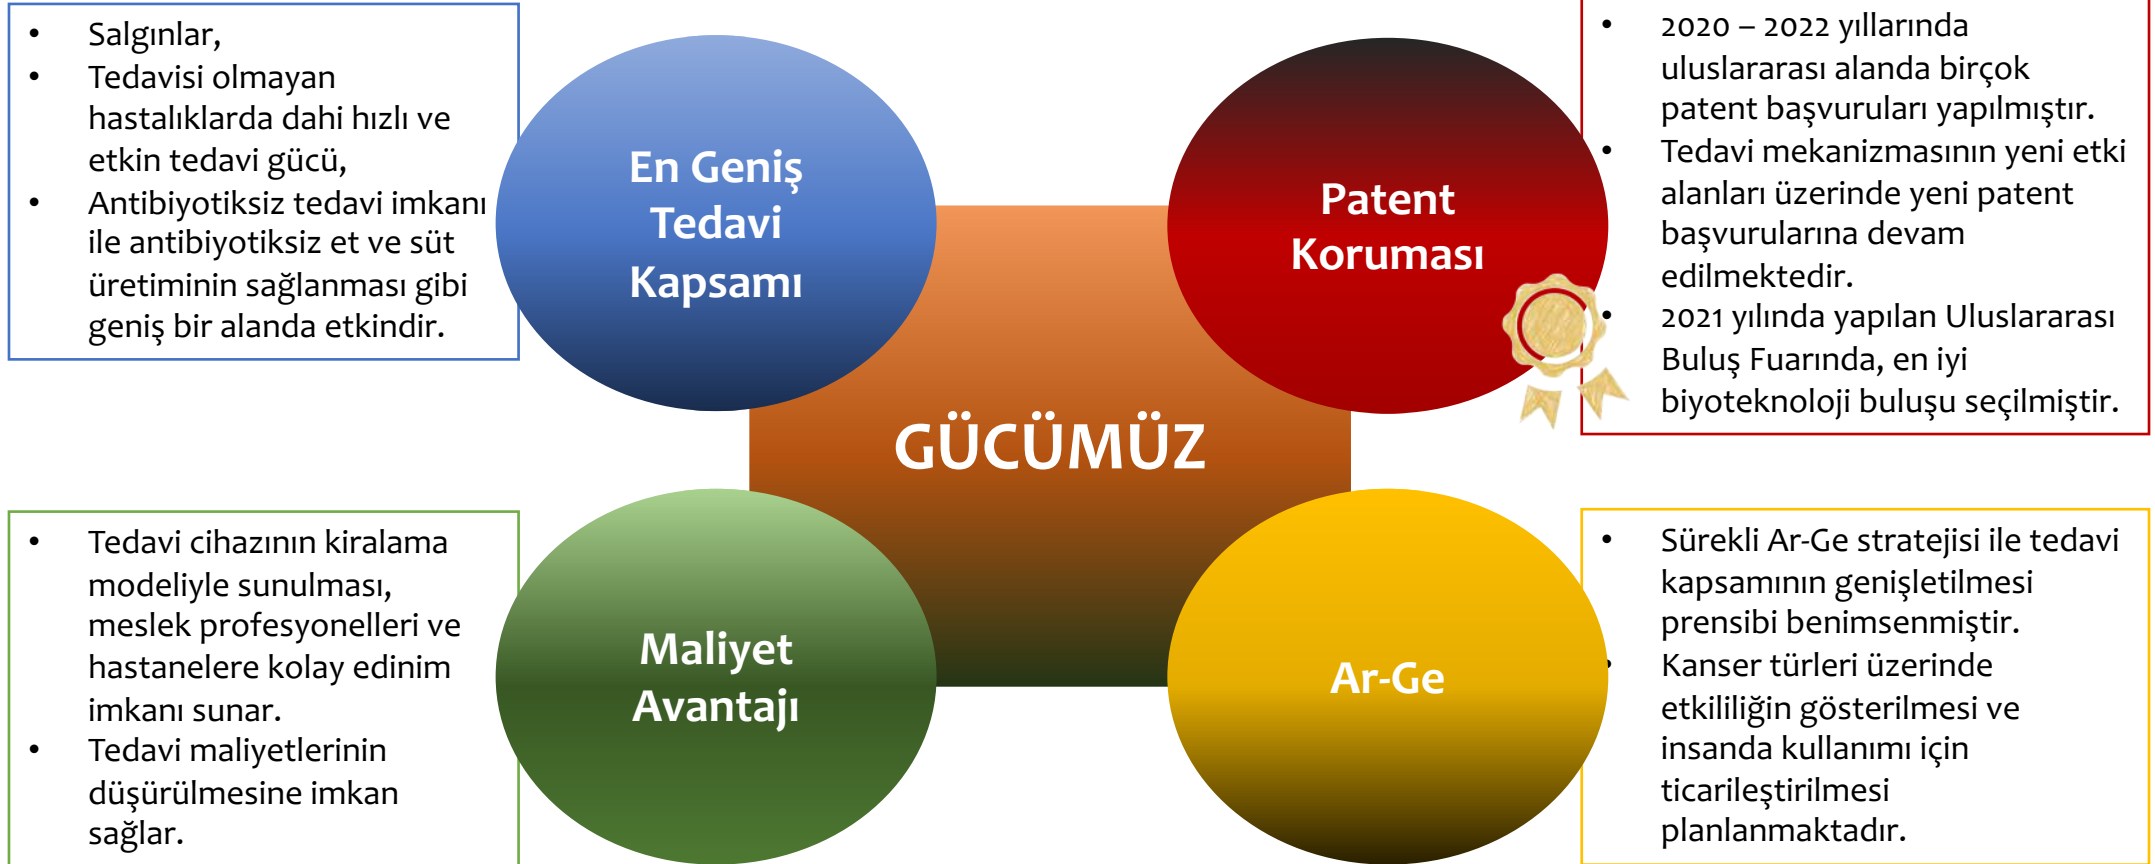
- Salgınlar,
- Tedavisi olmayan hastalıklarda dahi hızlı ve etkin tedavi gücü,
- Antibiyotiksiz tedavi imkanı ile antibiyotiksiz et ve süt üretiminin sağlanması gibi geniş bir alanda etkindir.

En Geniş Tedavi Kapsamı

Patent Koruması

- 2020 – 2022 yıllarında uluslararası alanda birçok patent başvuruları yapılmıştır.
- Tedavi mekanizmasının yeni etki alanları üzerinde yeni patent başvurularına devam edilmektedir.
- 2021 yılında yapılan Uluslararası Buluş Fuarında, en iyi biyoteknoloji buluşu seçilmiştir.

GÜCÜMÜZ

- Tedavi cihazının kiralama modeliyle sunulması, meslek profesyonelleri ve hastanelere kolay edinim imkanı sunar.
- Tedavi maliyetlerinin düşürülmesine imkan sağlar.

Maliyet Avantajı

Ar-Ge

- Sürekli Ar-Ge stratejisi ile tedavi kapsamının genişletilmesi prensibi benimsenmiştir.
- Kanser türleri üzerinde etkiliğin gösterilmesi ve insanda kullanımı için ticarileştirilmesi planlanmaktadır.